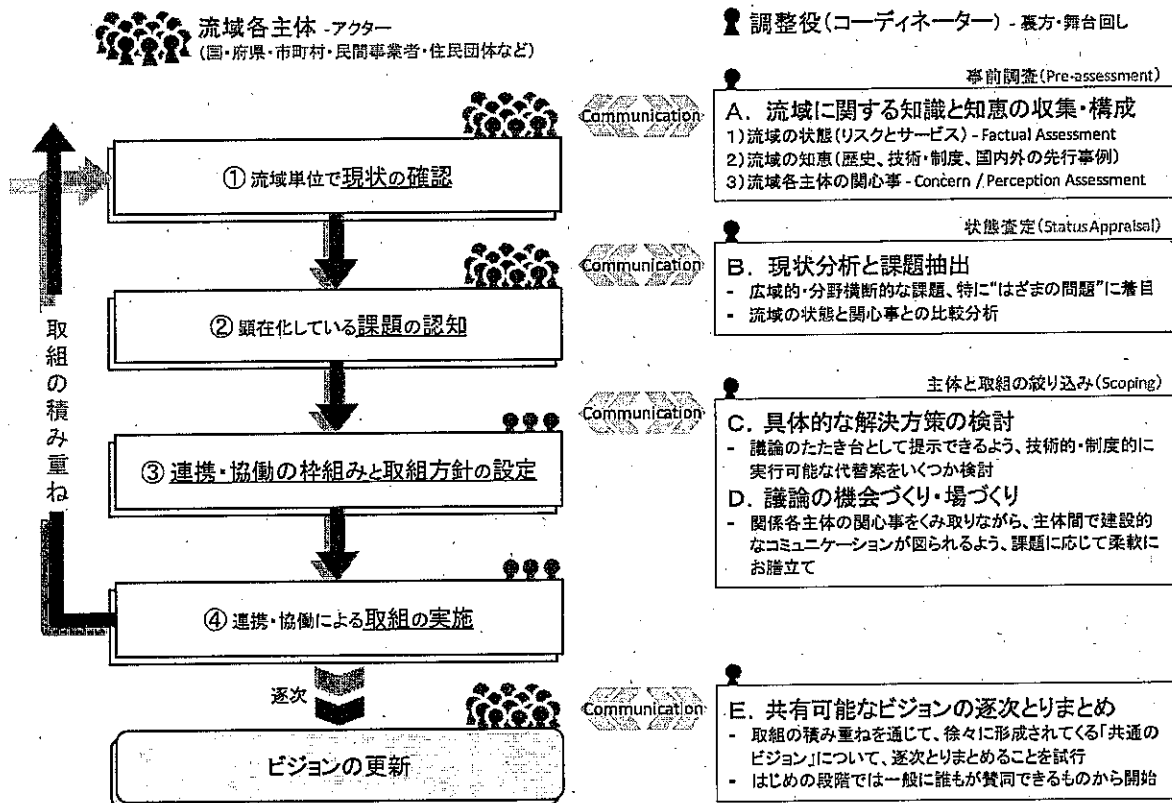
流域各主体 -アクター
(国・府県・市町村・民間事業者・住民団体など)

調整役(コーディネーター) - 裏方・舞台回し

取組の積み重ね

① 流域単位で現状の確認

② 顕在化している課題の認知

③ 連携・協働の枠組みと取組方針の設定

④ 連携・協働による取組の実施

逐次

ビジョンの更新

Communication

事前調査(Pre-assessment)
A. 流域に関する知識と知恵の収集・構成
1) 流域の状態(リスクとサービス) - Factual Assessment
2) 流域の知恵(歴史、技術・制度、国内外の先行事例)
3) 流域各主体の関心事 - Concern / Perception Assessment

Communication

状態査定(Status Appraisal)
B. 現状分析と課題抽出
- 広域的・分野横断的な課題、特に"はざまの問題"に着目
- 流域の状態と関心事との比較分析

Communication

主体と取組の絞り込み(Scoping)
C. 具体的な解決方策の検討
- 議論のたたき台として提示できるよう、技術的・制度的に実行可能な代替案をいくつか検討
D. 議論の機会づくり・場づくり
- 関係各主体の関心事をくみ取りながら、主体間で建設的なコミュニケーションが図られるよう、課題に応じて柔軟にお膳立て

Communication

E. 共有可能なビジョンの逐次とりまとめ
- 取組の積み重ねを通じて、徐々に形成されてくる「共通のビジョン」について、逐次とりまとめることを試行
- はじめの段階では一般に誰もが賛同できるものから開始